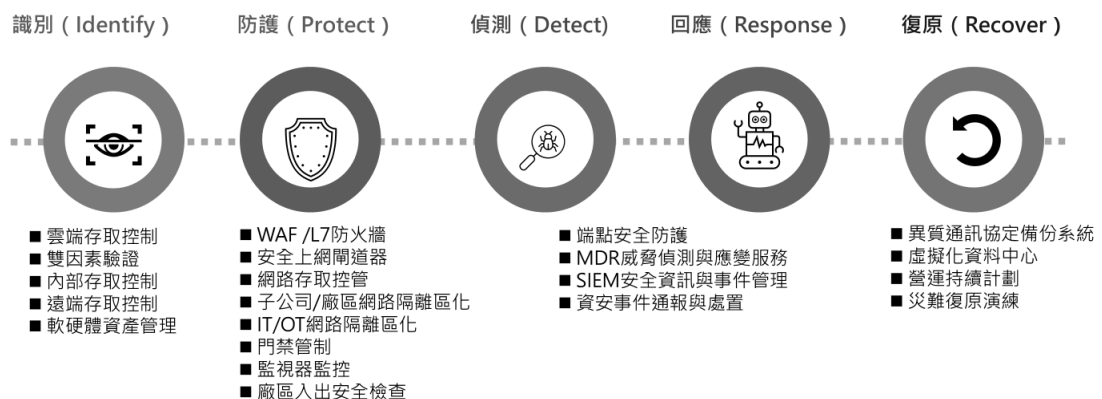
識別（Identify）

■ 雲端存取控制
■ 雙因素驗證
■ 內部存取控制
■ 遠端存取控制
■ 軟硬體資產管理

防護（Protect）

■ WAF /L7防火牆
■ 安全上網閘道器
■ 網路存取控管
■ 子公司/廠區網路隔離區化
■ IT/OT網路隔離區化
■ 門禁管制
■ 監視器監控
■ 廠區入出安全檢查

偵測（Detect）

■ 端點安全防護
■ MDR威脅偵測與應變服務
■ SIEM安全資訊與事件管理
■ 資安事件通報與處置

回應（Response）

復原（Recover）

■ 異質通訊協定備份系統
■ 虛擬化資料中心
■ 營運持續計劃
■ 災難復原演練